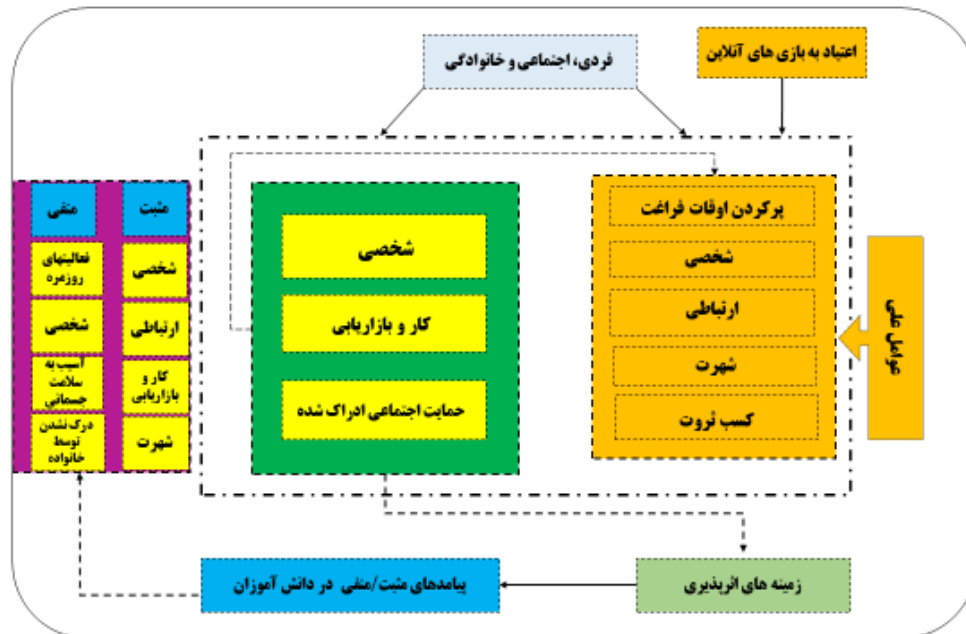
اعتیاد به بازی های آنلاین

فردی، اجتماعی و خانوادگی

عوامل علی

پرکردن اوقات فراغت

شخصی

ارتباطی

شهرت

کسب ثروت

شخصی

کار و بازاریابی

حمایت اجتماعی ادراک شده

مثبت

منفی

شخصی

ارتباطی

کار و بازاریابی

شهرت

فعالیتهای روزمره

شخصی

آسیب به سلامت جسمانی

درک نشدن توسط خانواده

زمینه های اثرپذیری

پیامدهای مثبت/منفی در دانش آموزان